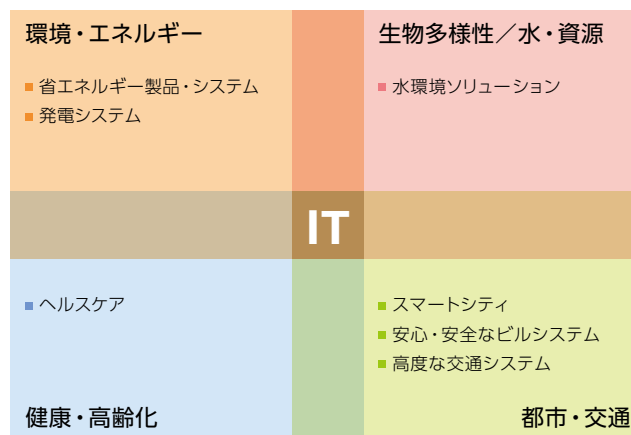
環境・エネルギー

省エネルギー製品・システム
発電システム

生物多様性／水・資源

水環境ソリューション

IT

ヘルスケア

健康・高齢化

スマートシティ
安心・安全なビルシステム
高度な交通システム

都市・交通